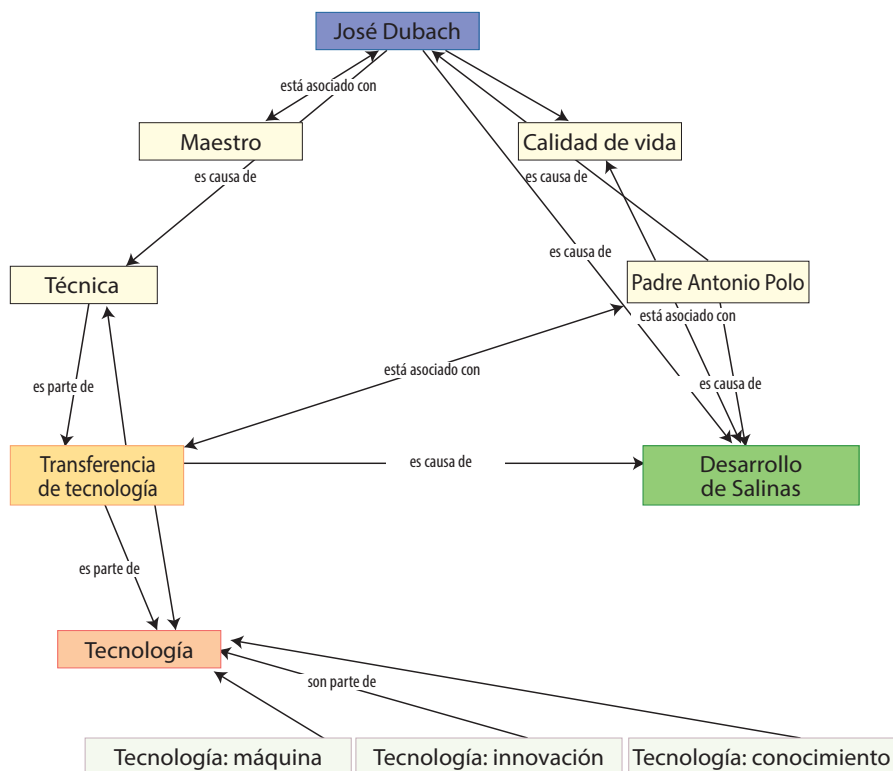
José Dubach

está asociado con

Maestro

Calidad de vida

es causa de

es causa de

es causa de

Técnica

Padre Antonio Polo

está asociado con

está asociado con

es parte de

es causa de

Transferencia de tecnología

es causa de

Desarrollo de Salinas

es parte de

Tecnología

son parte de

Tecnología: máquina

Tecnología: innovación

Tecnología: conocimiento